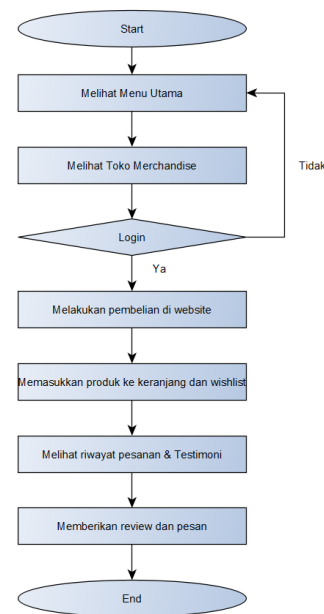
Start

Melihat Menu Utama

Melihat Toko Merchandise

Tidak

Login

Ya

Melakukan pembelian di website

Memasukkan produk ke keranjang dan wishlist

Melihat riwayat pesanan & Testimoni

Memberikan review dan pesan

End